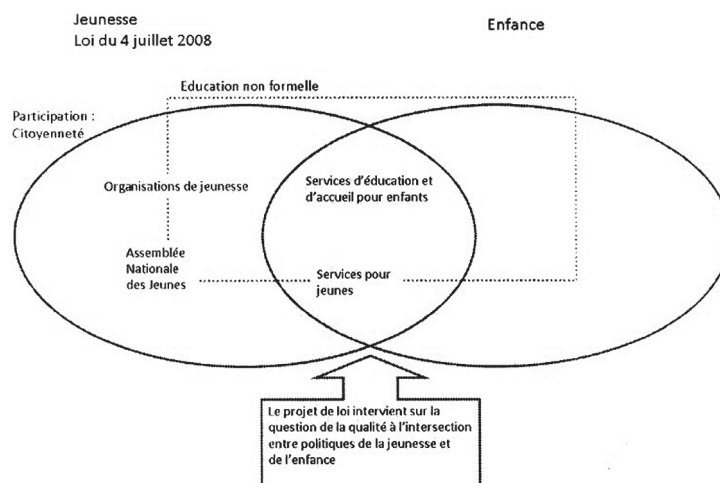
Jeunesse
Loi du 4 juillet 2008

Enfance

Education non formelle

Participation :
Citoyenneté

Organisations de jeunesse

Services d'éducation et d'accueil pour enfants

Assemblée Nationale des Jeunes

Services pour jeunes

Le projet de loi intervient sur la question de la qualité à l'intersection entre politiques de la jeunesse et de l'enfance